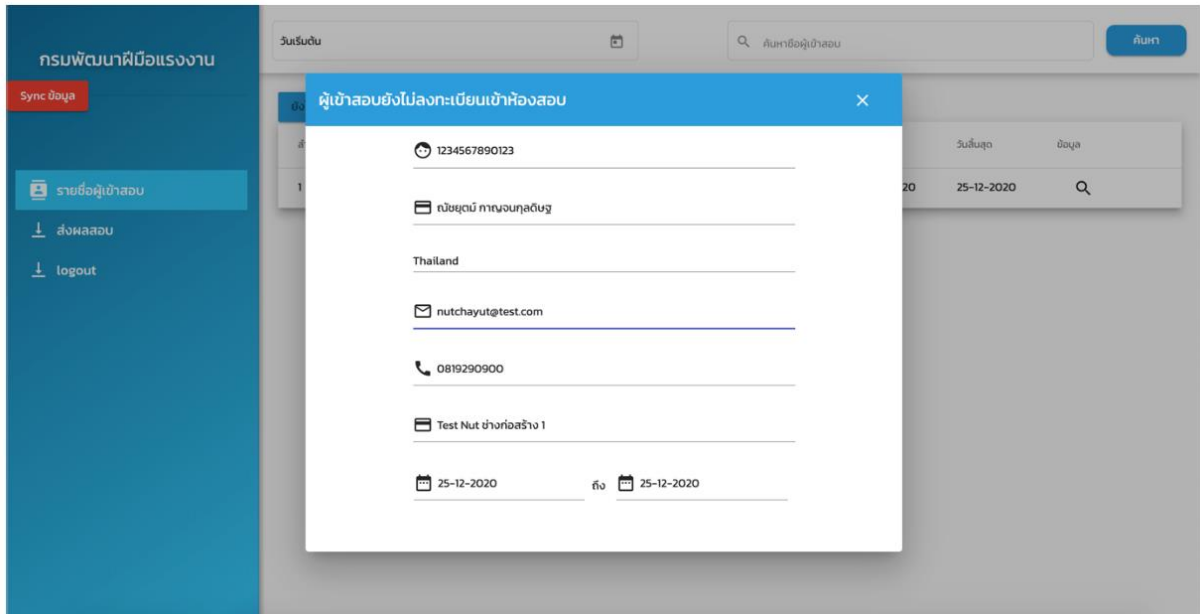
กรมพัฒนาฝีมือแรงงาน

Sync ข้อมูล

รายชื่อผู้เข้าสอบ

ส่งผลสอบ

logout

วันเริ่มต้น

ค้นหาชื่อผู้เข้าสอบ

ค้นหา

วันสิ้นสุด

ข้อมูล

1

20

25-12-2020

ผู้เข้าสอบยังไม่ลงทะเบียนเข้าห้องสอบ

×

1234567890123

ณัชยุตม์ กาญจนกุลดิษฐ

Thailand

nutchayut@test.com

0819290900

Test Nut ช่างท่อสร้าง 1

25-12-2020

ถึง

25-12-2020